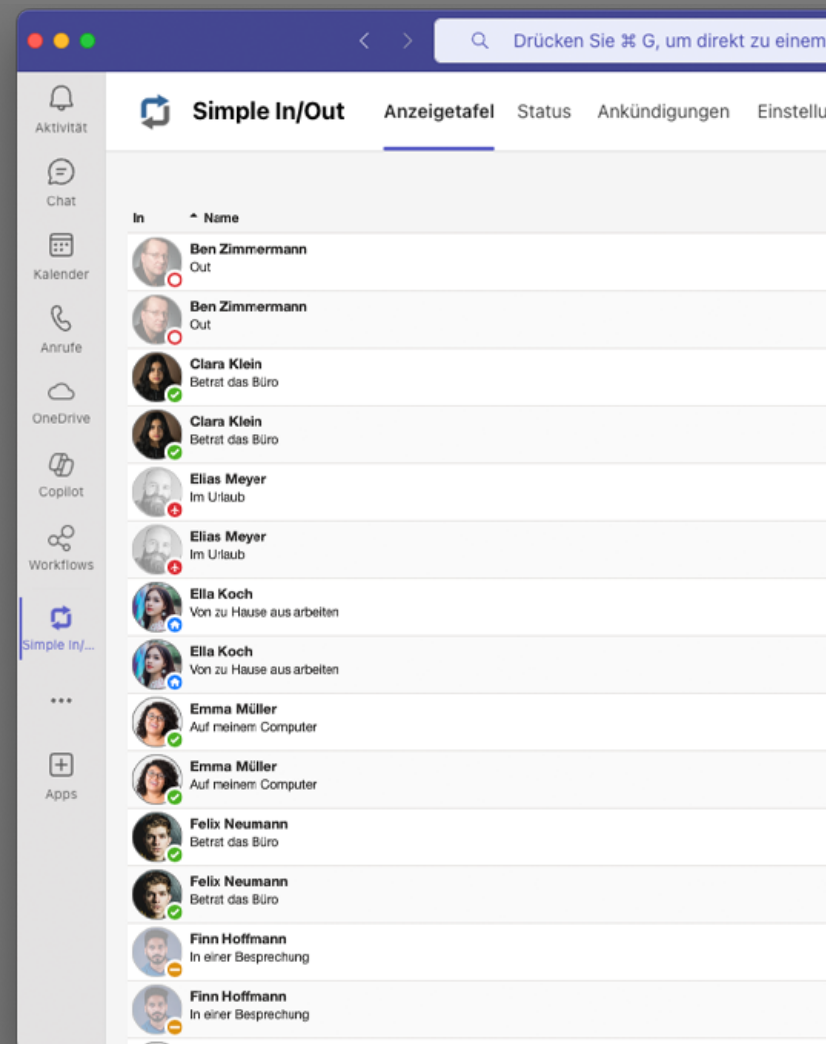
Drücken Sie ⌘ G, um direkt zu einem

Aktivität
Chat
Kalender
Anrufe
OneDrive
Copilot
Workflows
Simple In/...
...
Apps

Simple In/Out
Anzeigetafel
Status
Ankündigungen
Einstellu

In
Name

Ben Zimmermann
Out

Ben Zimmermann
Out

Clara Klein
Betrat das Büro

Clara Klein
Betrat das Büro

Elias Meyer
Im Urlaub

Elias Meyer
Im Urlaub

Ella Koch
Von zu Hause aus arbeiten

Ella Koch
Von zu Hause aus arbeiten

Emma Müller
Auf meinem Computer

Emma Müller
Auf meinem Computer

Felix Neumann
Betrat das Büro

Felix Neumann
Betrat das Büro

Finn Hoffmann
In einer Besprechung

Finn Hoffmann
In einer Besprechung